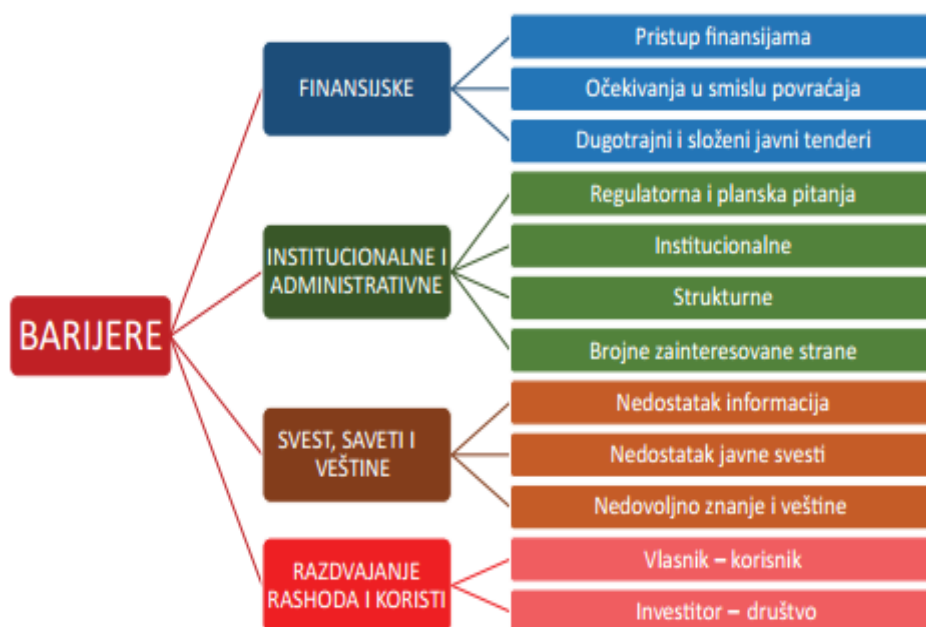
BARIJERE

FINANSIJSKE

Pristup finansijama

Očekivanja u smislu povraćaja

Dugotrajni i složeni javni tenderi

INSTITUCIONALNE I ADMINISTRATIVNE

Regulatorna i planska pitanja

Institucionalne

Strukturne

Brojne zainteresovane strane

SVEST, SAVETI I VEŠTINE

Nedostatak informacija

Nedostatak javne svesti

Nedovoljno znanje i veštine

RAZDVAJANJE RASHODA I KORISTI

Vlasnik – korisnik

Investitor – društvo